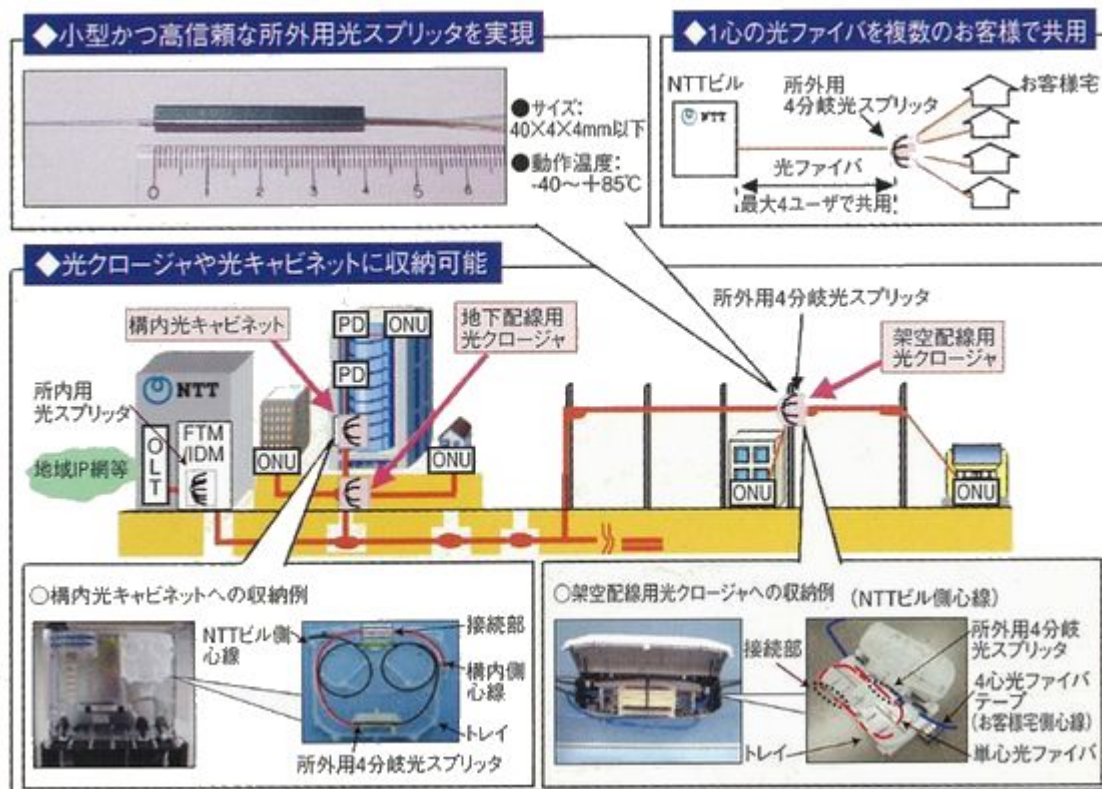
◆小型かつ高信頼な所外用光スプリッタを実現

0 1 2 3 4 5 6

●サイズ:
40×4×4mm以下
●動作温度:
-40～+85℃

◆1心の光ファイバを複数のお客様で共用

NTTビル
NTT
所外用
4分岐光スプリッタ
お客様宅
光ファイバ
最大4ユーザで共用

◆光クロージャや光キャビネットに収納可能

所外用4分岐光スプリッタ
構内光キャビネット
PD
ONU
PD
地下配線用
光クロージャ
架空配線用
光クロージャ
NTT
所内用
光スプリッタ
OLT
FTM
IDM
地域IP網等
ONU
ONU
ONU
ONU

○構内光キャビネットへの収納例
NTTビル側
心線
接続部
構内側
心線
トレイ
所外用4分岐光スプリッタ

○架空配線用光クロージャへの収納例 (NTTビル側心線)
接続部
所外用4分岐
光スプリッタ
4心光ファイバ
テープ
(お客様宅側心線)
トレイ
単心光ファイバ